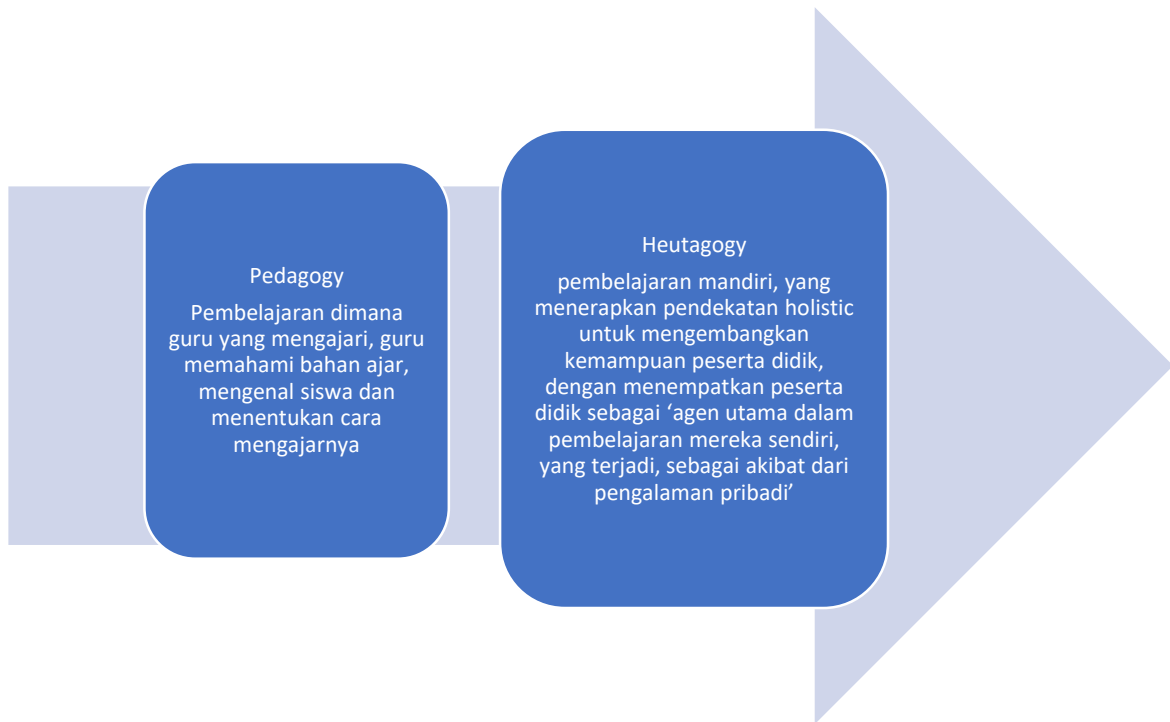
Pedagogy

Pembelajaran dimana guru yang mengajari, guru memahami bahan ajar, mengenal siswa dan menentukan cara mengajarnya

Heutagogy

pembelajaran mandiri, yang menerapkan pendekatan holistic untuk mengembangkan kemampuan peserta didik, dengan menempatkan peserta didik sebagai ‘agen utama dalam pembelajaran mereka sendiri, yang terjadi, sebagai akibat dari pengalaman pribadi’